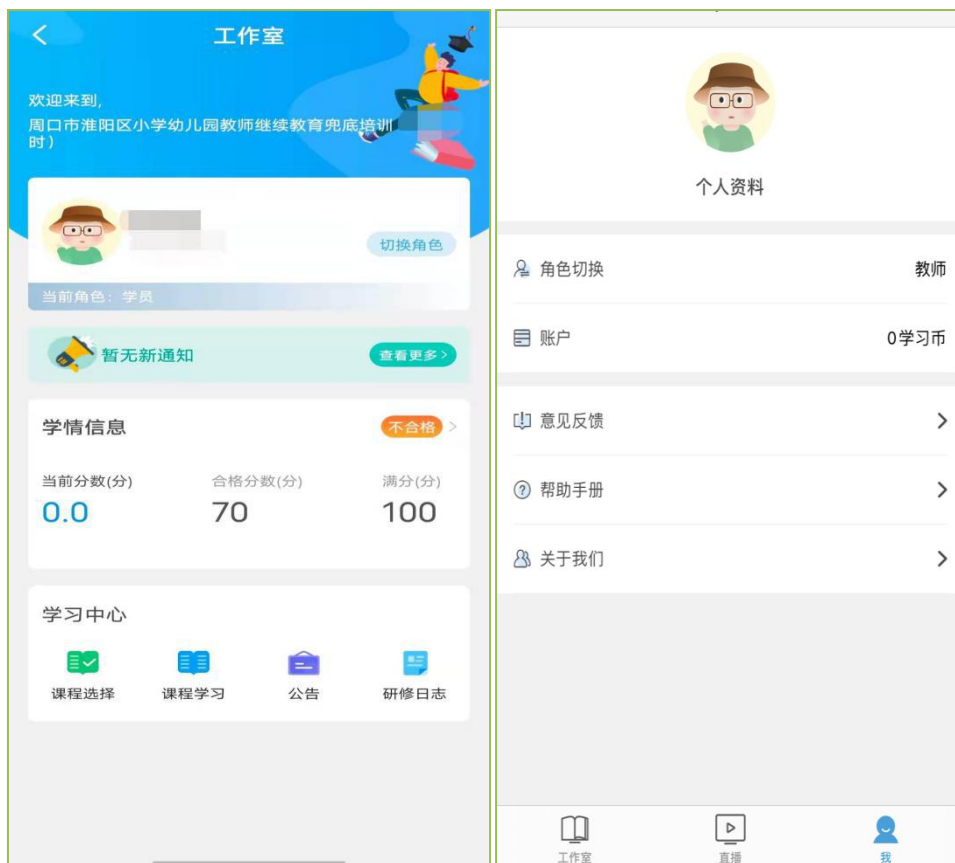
工作室

欢迎来到,
周口市淮阳区小学幼儿园教师继续教育兜底培训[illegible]时）

切换角色

当前角色：学员

暂无新通知

查看更多

学情信息

不合格

| 当前分数(分) | 合格分数(分) | 满分(分) |
|---|---|---|
| 0.0 | 70 | 100 |

学习中心

课程选择
课程学习
公告
研修日志

个人资料

角色切换 教师

账户 0学习币

意见反馈

帮助手册

关于我们

工作室
直播
我